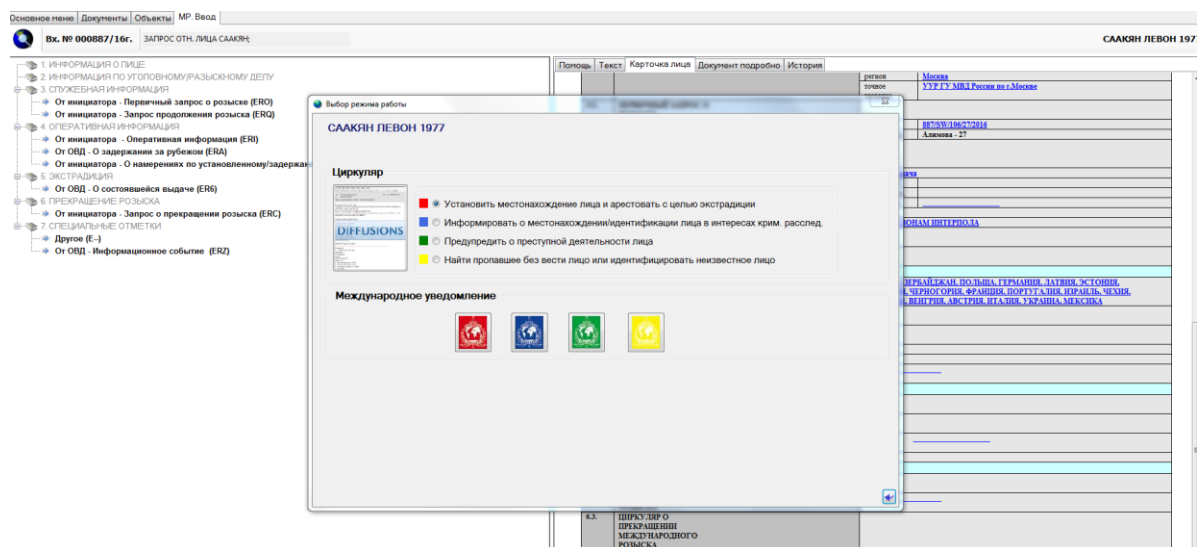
Основное меню | Документы | Объекты | МР. Ввод

Вх. № 000887/16г. ЗАПРОС ОТН. ЛИЦА СААКЯН;

СААКЯН ЛЕВОН 1977

1. ИНФОРМАЦИЯ О ЛИЦЕ
2. ИНФОРМАЦИЯ ПО УГОЛОВНОМУ/РАЗЫСКНОМУ ДЕЛУ
3. СЛУЖЕБНАЯ ИНФОРМАЦИЯ
От инициатора - Первичный запрос о розыске (ERO)
От инициатора - Запрос продолжения розыска (ERQ)
4. ОПЕРАТИВНАЯ ИНФОРМАЦИЯ
От инициатора - Оперативная информация (ERI)
От ОВД - О задержании за рубежом (ERA)
От инициатора - О намерениях по установленному/задержан
5. ЭКСТРАДИЦИЯ
От ОВД - О состоявшейся выдаче (ER6)
6. ПРЕКРАЩЕНИЕ РОЗЫСКА
От инициатора - Запрос о прекращении розыска (ERC)
7. СПЕЦИАЛЬНЫЕ ОТМЕТКИ
Другое (E--)
От ОВД - Информационное событие (ERZ)

Помощь | Текст | Карточка лица | Документ подробно | История

регион Москва
точное УУР ГУ МВД России по г.Москве
887/SW/106/27/2016
Алимова - 27
ОНАМ ИНТЕРПОЛА
ЗЕРБАЙДЖАН, ПОЛЬША, ГЕРМАНИЯ, ЛАТВИЯ, ЭСТОНИЯ, ЧЕРНОГОРИЯ, ФРАНЦИЯ, ПОРТУГАЛИЯ, ИЗРАИЛЬ, ЧЕХИЯ, ВЕНГРИЯ, АВСТРИЯ, ИТАЛИЯ, УКРАИНА, МЕКСИКА
6.3. ЦИРКУЛЯР О ПРЕКРАЩЕНИИ МЕЖДУНАРОДНОГО РОЗЫСКА

Выбор режима работы
САAКЯН ЛЕВОН 1977
Циркуляр
DIFFUSIONS
Установить местонахождение лица и арестовать с целью экстрадиции
Информировать о местонахождении/идентификации лица в интересах крим. расслед.
Предупредить о преступной деятельности лица
Найти пропавшее без вести лицо или идентифицировать неизвестное лицо
Международное уведомление